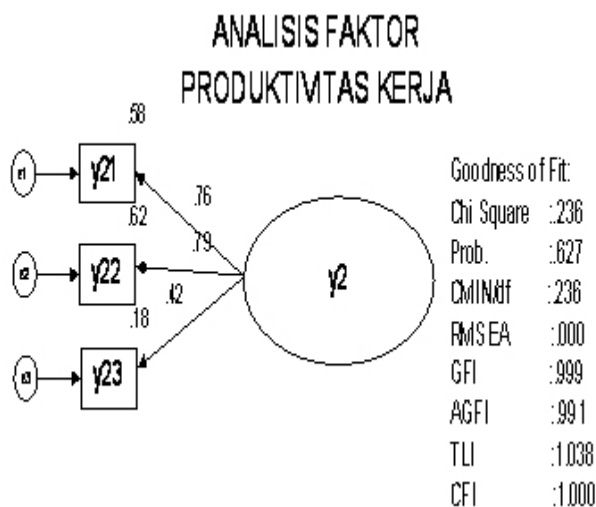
ANALISIS FAKTOR
PRODUKTIVITAS KERJA

.58
e1
y21
.76
.62
.79
e2
y22
y2
.42
.18
e3
y23

Goodness of Fit:
Chi Square :.236
Prob. :.627
CMIN/df :.236
RMSEA :.000
GFI :.999
AGFI :.991
TLI :1.038
CFI :1.000